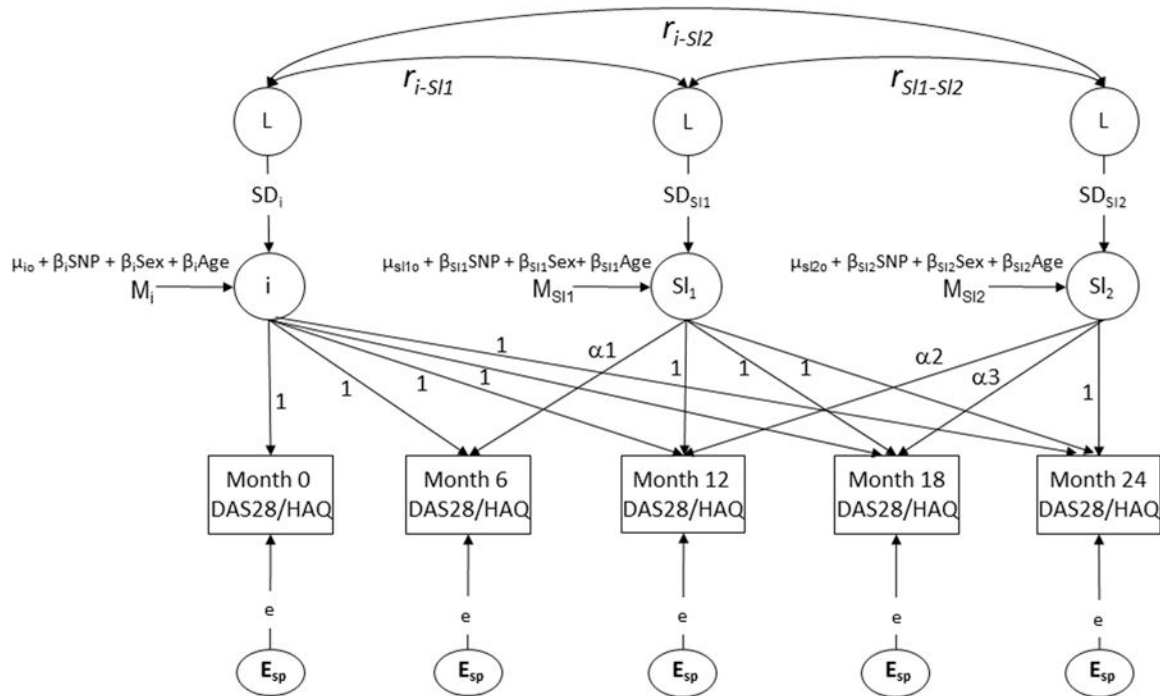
$r_{i\text{-}Sl2}$

$r_{i\text{-}Sl1}$

$r_{Sl1\text{-}Sl2}$

L

L

L

$SD_i$

$SD_{Sl1}$

$SD_{Sl2}$

$\mu_{io} + \beta_i SNP + \beta_i Sex + \beta_i Age$

$M_i$

i

$\mu_{sl1o} + \beta_{Sl1} SNP + \beta_{Sl1} Sex + \beta_{Sl1} Age$

$M_{Sl1}$

$Sl_1$

$\mu_{sl2o} + \beta_{Sl2} SNP + \beta_{Sl2} Sex + \beta_{Sl2} Age$

$M_{Sl2}$

$Sl_2$

1

1

1

1

1

$\alpha 1$

1

1

1

$\alpha 2$

$\alpha 3$

1

Month 0 DAS28/HAQ

Month 6 DAS28/HAQ

Month 12 DAS28/HAQ

Month 18 DAS28/HAQ

Month 24 DAS28/HAQ

e

e

e

e

e

$E_{sp}$

$E_{sp}$

$E_{sp}$

$E_{sp}$

$E_{sp}$